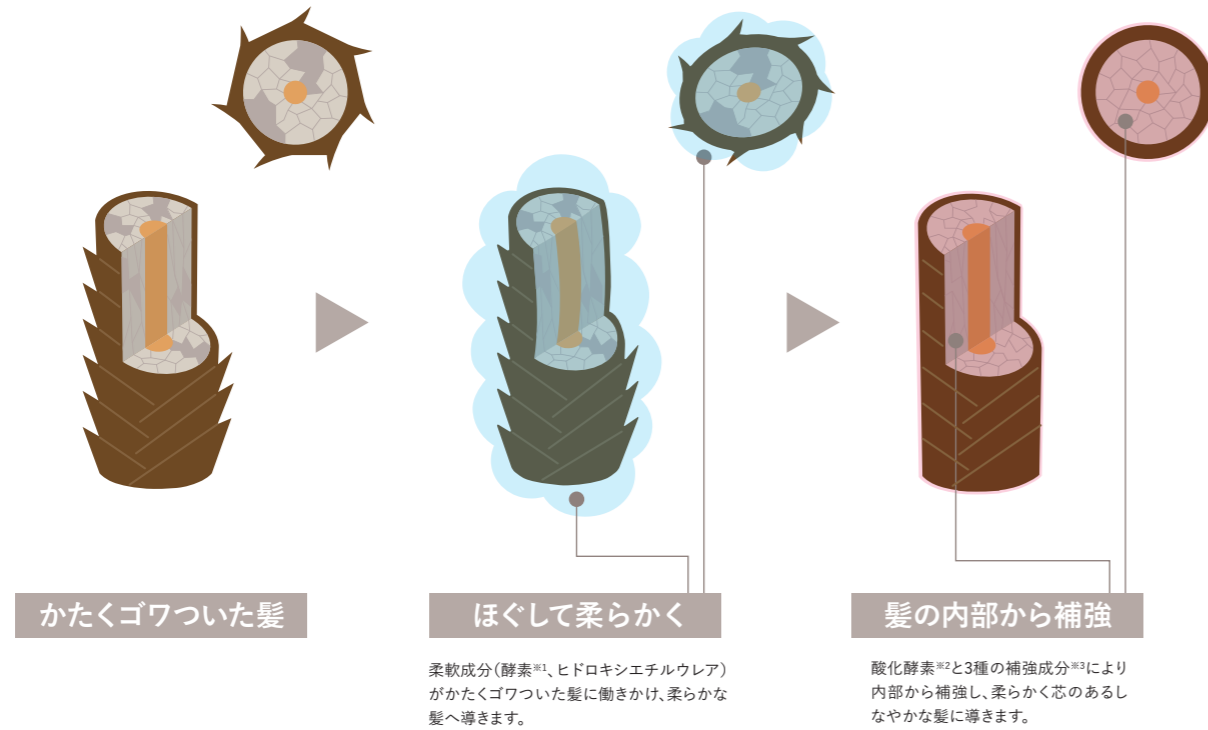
かたくゴワついた髪

ほぐして柔らかく

柔軟成分(酵素※1、ヒドロキシエチルウレア)がかたくゴワついた髪に働きかけ、柔らかな髪へ導きます。

髪の内部から補強

酸化酵素※2と3種の補強成分※3により内部から補強し、柔らかく芯のあるしなやかな髪に導きます。